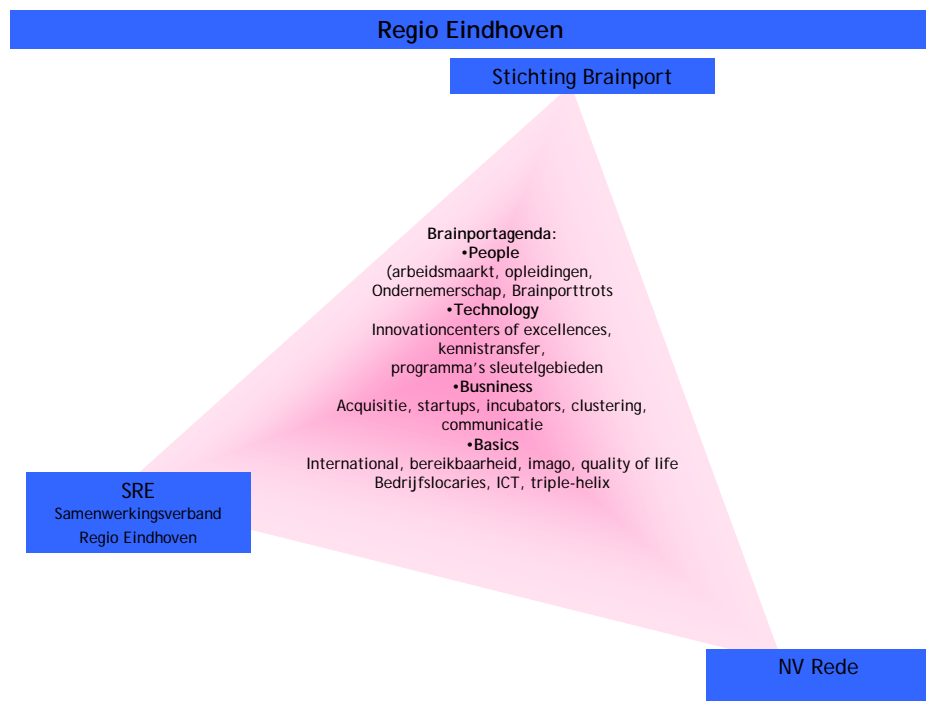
Regio Eindhoven

Stichting Brainport

**Brainportagenda:**
•**People**
(arbeidsmaarkt, opleidingen, Ondernemerschap, Brainporttrots
•**Technology**
Innovationcenters of excellences, kennistransfer, programma's sleutelgebieden
•**Busniness**
Acquisitie, startups, incubators, clustering, communicatie
•**Basics**
International, bereikbaarheid, imago, quality of life
Bedrijfslocaries, ICT, triple-helix

SRE
Samenwerkingsverband Regio Eindhoven

NV Rede